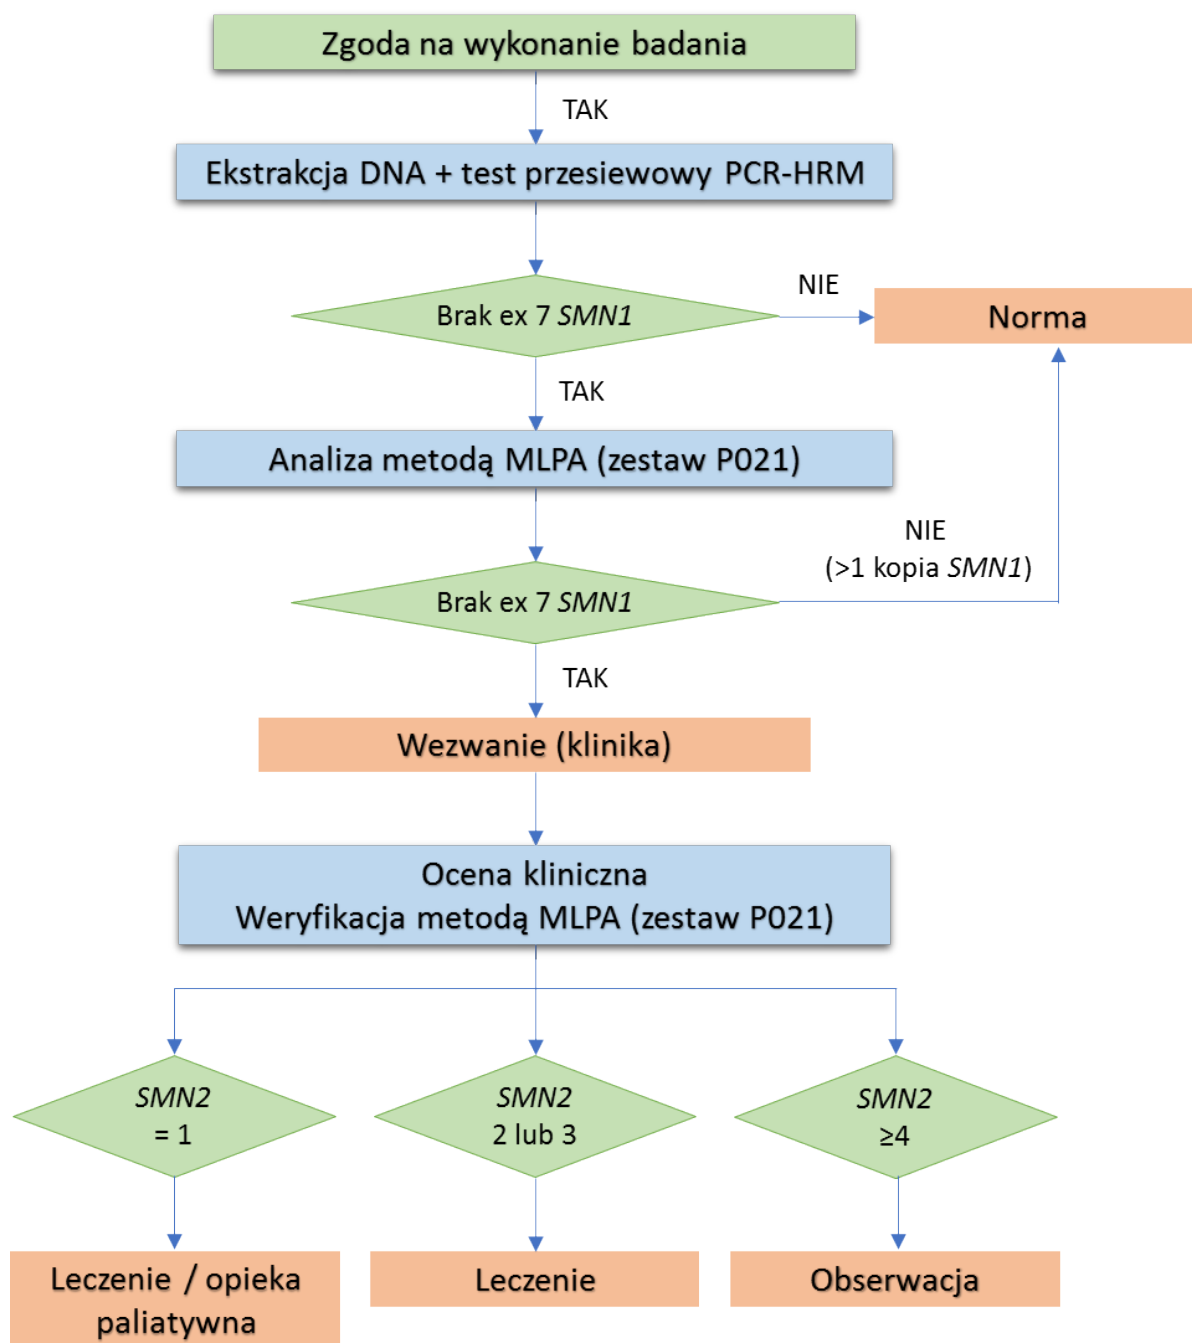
Zgoda na wykonanie badania

TAK

Ekstrakcja DNA + test przesiewowy PCR-HRM

Brak ex 7 SMN1

NIE

Norma

TAK

Analiza metodą MLPA (zestaw P021)

NIE
(>1 kopia SMN1)

Brak ex 7 SMN1

TAK

Wezwanie (klinika)

Ocena kliniczna
Weryfikacja metodą MLPA (zestaw P021)

SMN2
= 1

SMN2
2 lub 3

SMN2
≥4

Leczenie / opieka paliatywna

Leczenie

Obserwacja